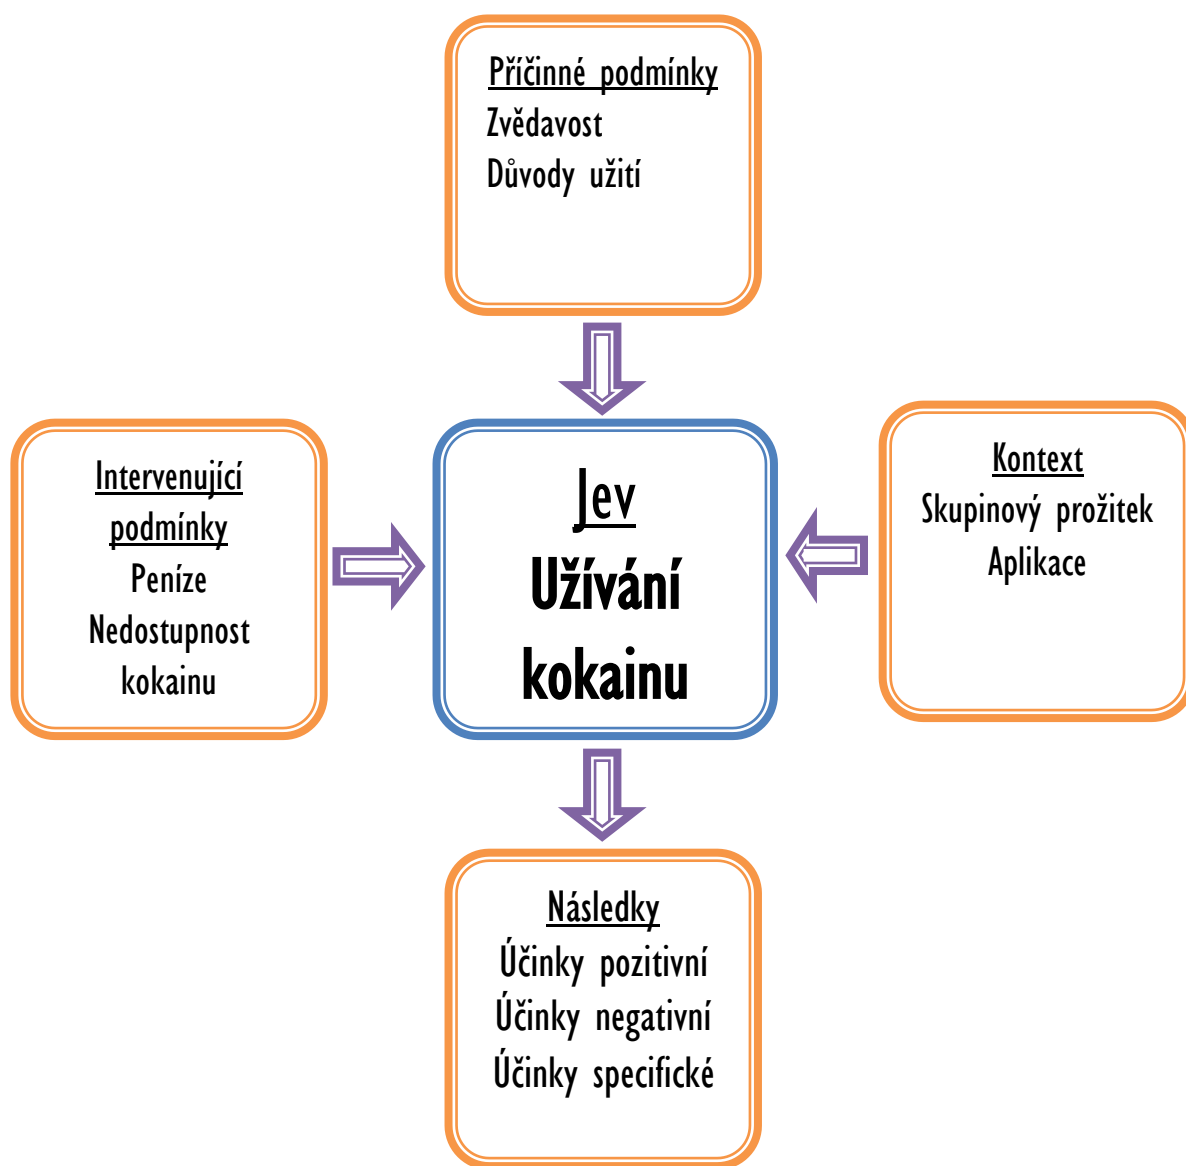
Příčinné podmínky
Zvědavost
Důvody užití

Intervenující podmínky
Peníze
Nedostupnost kokainu

Jev
Užívání kokainu

Kontext
Skupinový prožitek
Aplikace

Následky
Účinky pozitivní
Účinky negativní
Účinky specifické